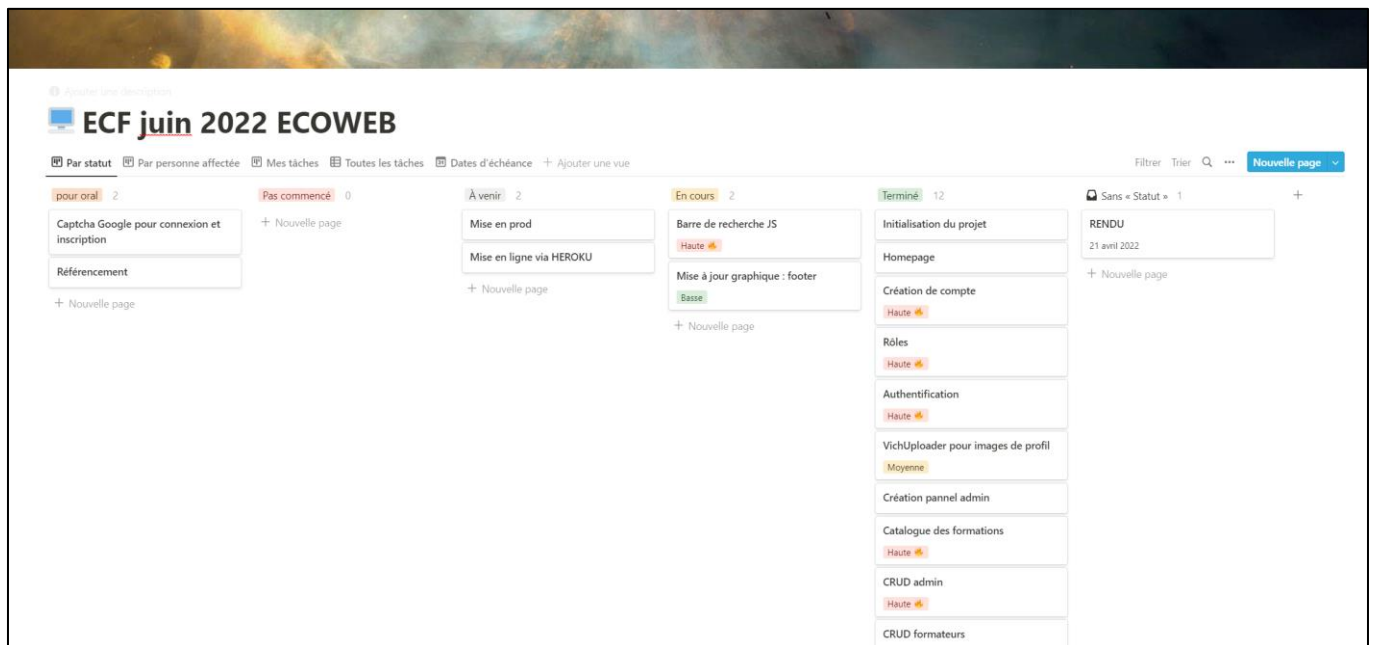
Ajouter une description

ECF juin 2022 ECOWEB

Par statut  Par personne affectée  Mes tâches  Toutes les tâches  Dates d'échéance  + Ajouter une vue

Filtrer  Trier  ···  Nouvelle page

pour oral 2
Captcha Google pour connexion et inscription
Référencement
+ Nouvelle page

Pas commencé 0
+ Nouvelle page

À venir 2
Mise en prod
Mise en ligne via HEROKU
+ Nouvelle page

En cours 2
Barre de recherche JS
Haute
Mise à jour graphique : footer
Basse
+ Nouvelle page

Terminé 12
Initialisation du projet
Homepage
Création de compte
Haute
Rôles
Haute
Authentification
Haute
VichUploader pour images de profil
Moyenne
Création pannel admin
Catalogue des formations
Haute
CRUD admin
Haute
CRUD formateurs

Sans « Statut » 1
RENDU
21 avril 2022
+ Nouvelle page

+